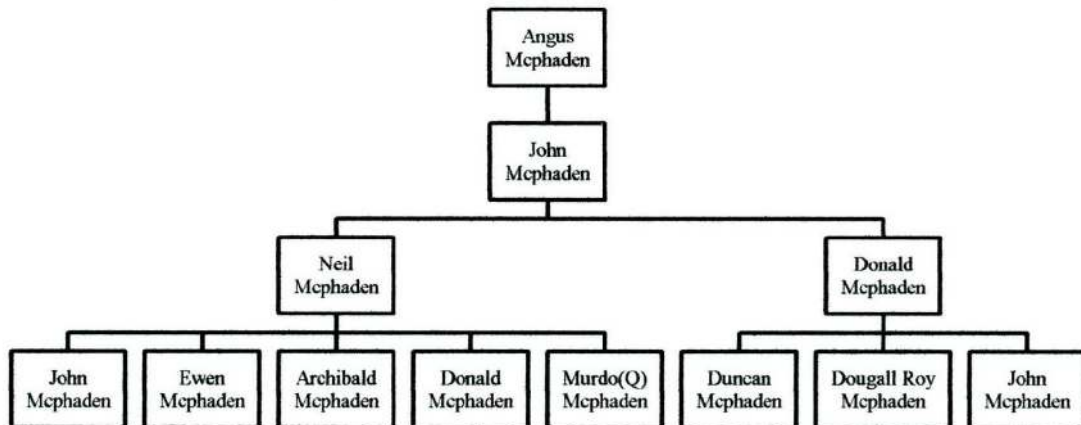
Angus Mcphaden

John Mcphaden

Neil Mcphaden

Donald Mcphaden

John Mcphaden

Ewen Mcphaden

Archibald Mcphaden

Donald Mcphaden

Murdo(Q) Mcphaden

Duncan Mcphaden

Dougall Roy Mcphaden

John Mcphaden